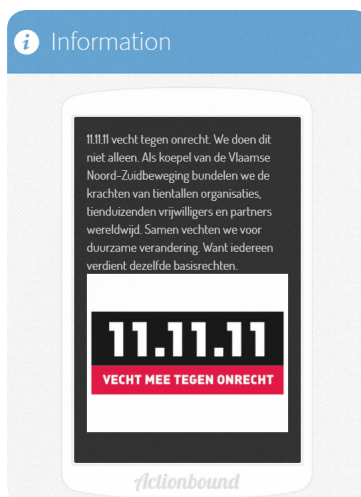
Information

11.11.11 vecht tegen onrecht. We doen dit niet alleen. Als koepel van de Vlaamse Noord-Zuidbeweging bundelen we de krachten van tientallen organisaties, tienduizenden vrijwilligers en partners wereldwijd. Samen vechten we voor duurzame verandering. Want iedereen verdient dezelfde basisrechten.

11.11.11
VECHT MEE TEGEN ONRECHT

Actionbound